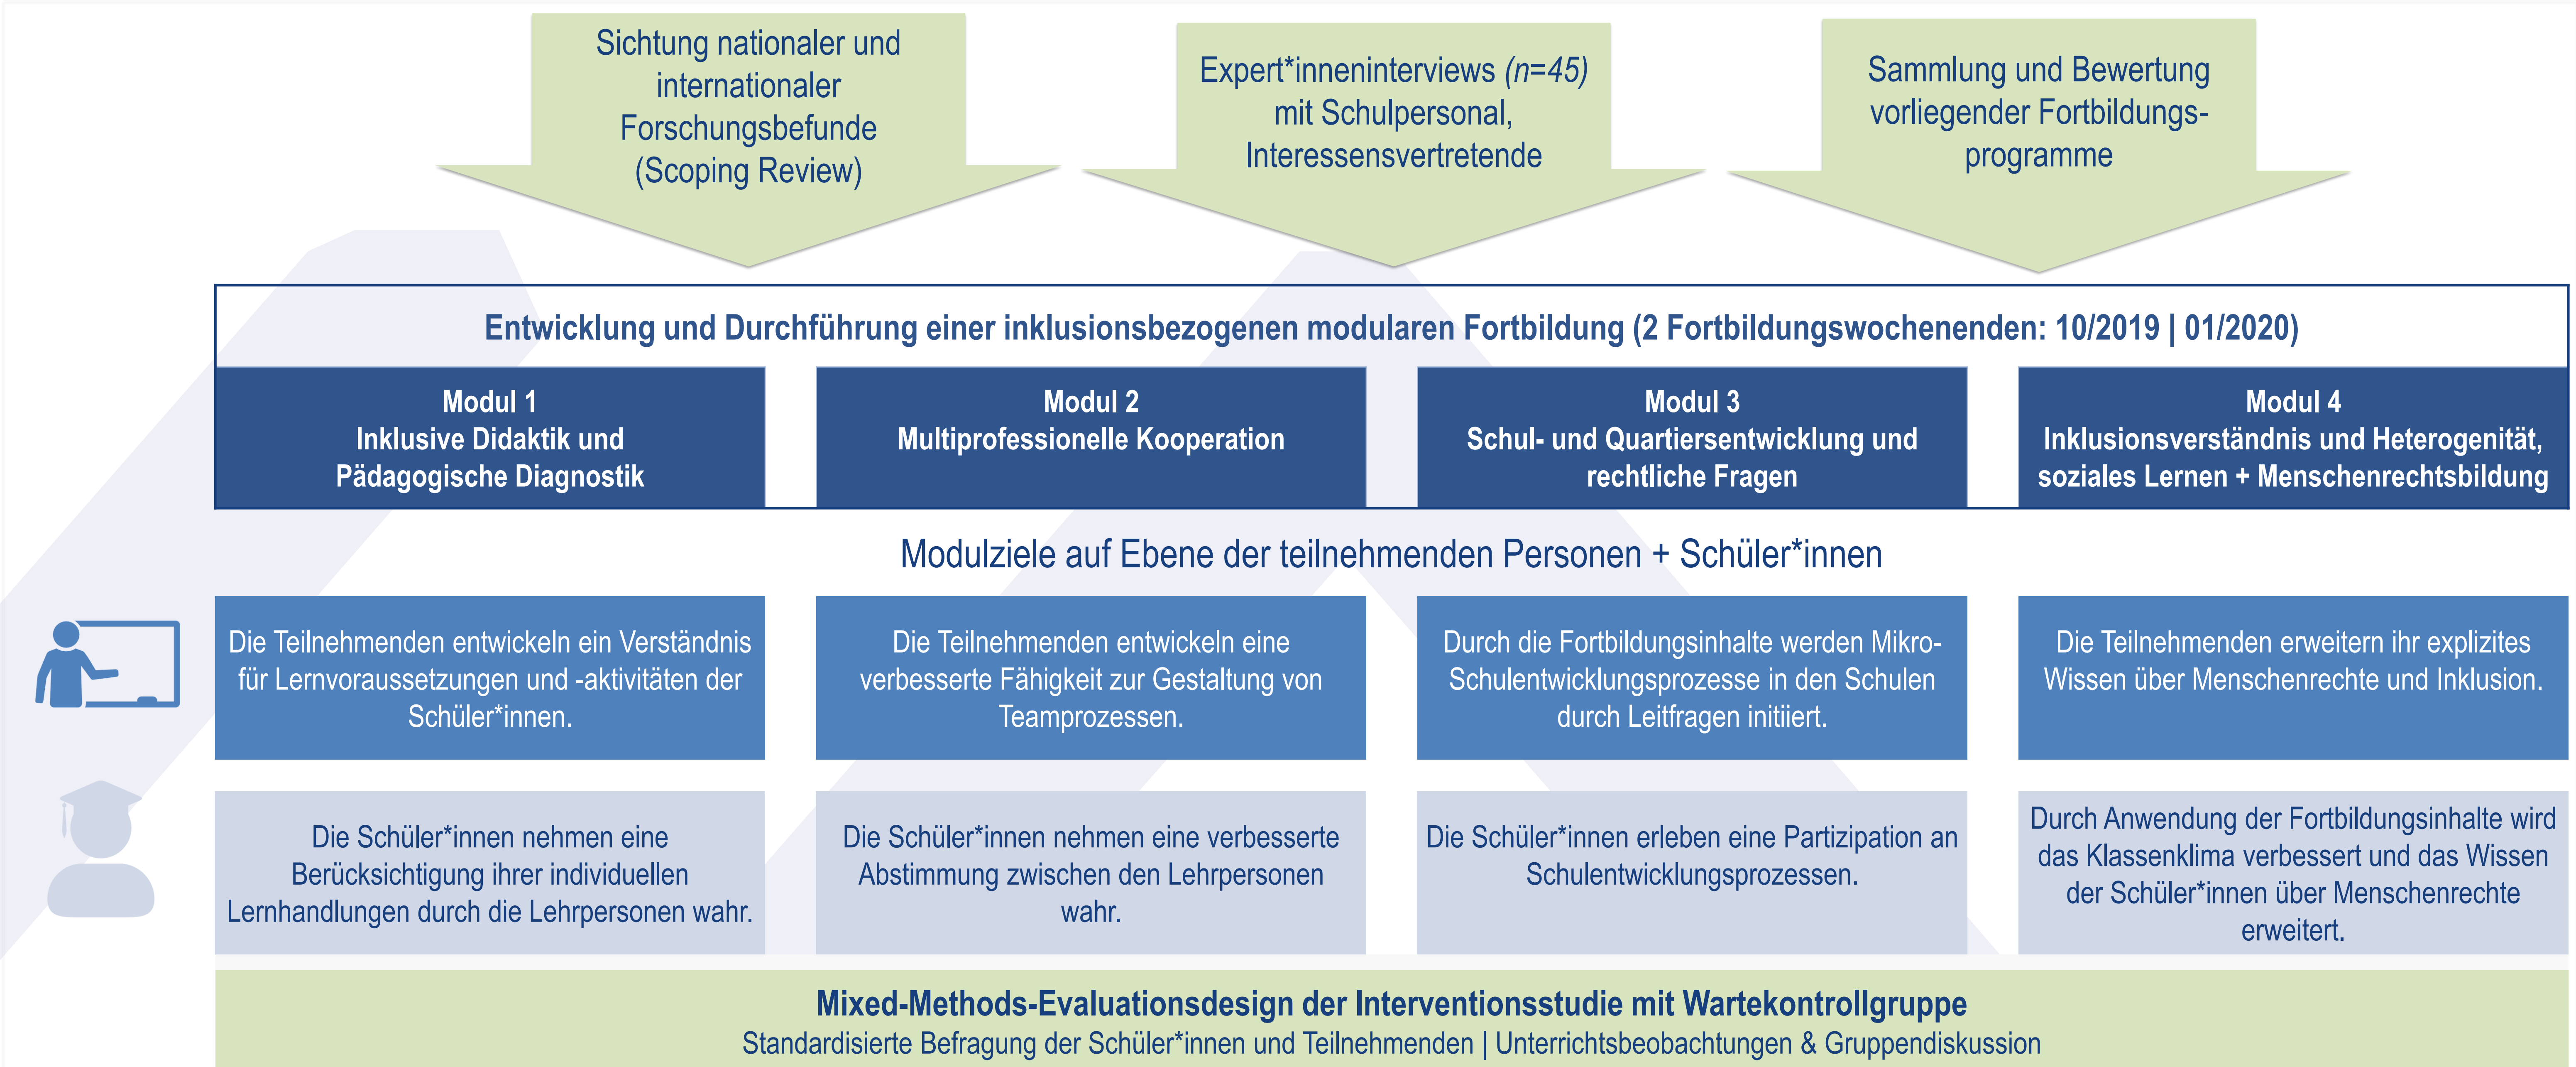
Sichtung nationaler und internationaler Forschungsbefunde (Scoping Review)

Expert*inneninterviews (n=45) mit Schulpersonal, Interessensvertretende

Sammlung und Bewertung vorliegender Fortbildungsprogramme

Entwicklung und Durchführung einer inklusionsbezogenen modularen Fortbildung (2 Fortbildungswochenenden: 10/2019 | 01/2020)

Modul 1
Inklusive Didaktik und Pädagogische Diagnostik

Modul 2
Multiprofessionelle Kooperation

Modul 3
Schul- und Quartiersentwicklung und rechtliche Fragen

Modul 4
Inklusionsverständnis und Heterogenität, soziales Lernen + Menschenrechtsbildung

Modulziele auf Ebene der teilnehmenden Personen + Schüler*innen

Die Teilnehmenden entwickeln ein Verständnis für Lernvoraussetzungen und -aktivitäten der Schüler*innen.

Die Teilnehmenden entwickeln eine verbesserte Fähigkeit zur Gestaltung von Teamprozessen.

Durch die Fortbildungsinhalte werden Mikro-Schulentwicklungsprozesse in den Schulen durch Leitfragen initiiert.

Die Teilnehmenden erweitern ihr explizites Wissen über Menschenrechte und Inklusion.

Die Schüler*innen nehmen eine Berücksichtigung ihrer individuellen Lernhandlungen durch die Lehrpersonen wahr.

Die Schüler*innen nehmen eine verbesserte Abstimmung zwischen den Lehrpersonen wahr.

Die Schüler*innen erleben eine Partizipation an Schulentwicklungsprozessen.

Durch Anwendung der Fortbildungsinhalte wird das Klassenklima verbessert und das Wissen der Schüler*innen über Menschenrechte erweitert.

Mixed-Methods-Evaluationsdesign der Interventionsstudie mit Wartekontrollgruppe
Standardisierte Befragung der Schüler*innen und Teilnehmenden | Unterrichtsbeobachtungen & Gruppendiskussion